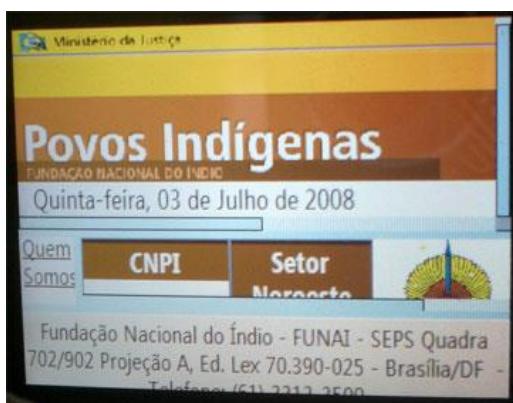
Ministério da Justiça

Povos Indígenas
FUNDAÇÃO NACIONAL DO ÍNDIO
Quinta-feira, 03 de Julho de 2008

Quem Somos

CNPI

Setor Noroeste

Fundação Nacional do Índio - FUNAI - SEPS Quadra 702/902 Projeção A, Ed. Lex 70.390-025 - Brasília/DF - Telefone: (61) 3313-3500